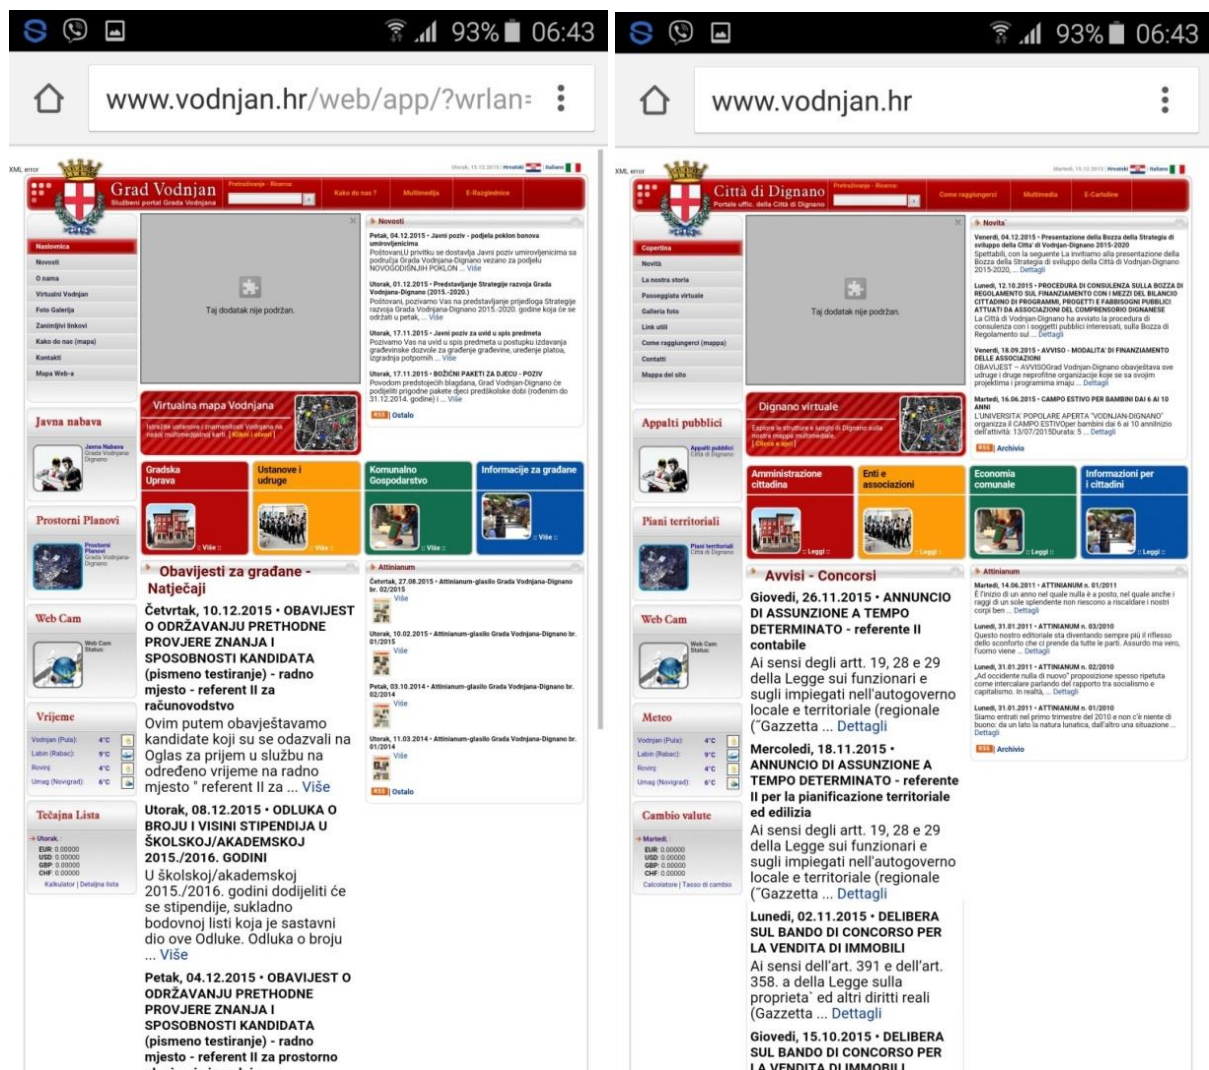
93% 06:43

www.vodnjan.hr/web/app/?wrlan=

XML error

Grad Vodnjan
Službeni portal Grada Vodnjana

Pretraživanje - Ricerca:

Kako do nas ?

Multimedija

E-Razglednice

Utorak, 15.12.2015 | Hrvatski | Italiano

Naslovnica
Novosti
O nama
Virtualni Vodnjan
Foto Galerija
Zanimljivi linkovi
Kako do nas (mapa)
Kontakti
Mapa Web-a

Taj dodatak nije podržan.

Novosti

Petak, 04.12.2015 • Javni poziv - podjela poklon bonova umirovljenicima
Poštovani,U privitku se dostavlja Javni poziv umirovljenicima sa područja Grada Vodnjana-Dignano vezano za podjelu NOVOGODIŠNJIH POKLON ... Više

Utorak, 01.12.2015 • Predstavljanje Strategije razvoja Grada Vodnjana-Dignano (2015.-2020.)
Poštovani, pozivamo Vas na predstavljanje prijedloga Strategije razvoja Grada Vodnjana-Dignano 2015.-2020. godine koja će se održati u petak, ... Više

Utorak, 17.11.2015 • Javni poziv za uvid u spis predmeta
Pozivamo Vas na uvid u spis predmeta u postupku izdavanja građevinske dozvole za građenje građevine, uređenje platoa, izgradnja potpornih ... Više

Utorak, 17.11.2015 • BOŽIĆNI PAKETI ZA DJECU - POZIV
Povodom predstojećih blagdana, Grad Vodnjan-Dignano će podijeliti prigodne pakete djeci predškolske dobi (rođenim do 31.12.2014. godine) i ... Više

RSS | Ostalo

Virtualna mapa Vodnjana

Javna nabava

Jawna Nabava Grada Vodnjana Dignano

Prostorni Planovi

Prostorni Planovi Grada Vodnjana-Dignano

Web Cam

Web Cam Status:

Vrijeme

Vodnjan (Pula): 4°C
Labin (Rabac): 9°C
Rovinj: 4°C
Umag (Novigrad): 6°C

Tečajna Lista

Utorak:
EUR: 0.00000
USD: 0.00000
GBP: 0.00000
CHF: 0.00000
Kalkulator | Detaljna lista

Gradska Uprava
Ustanove i udruge
Komunalno Gospodarstvo
Informacije za građane

:: Više ::

Obavijesti za građane - Natječaji

Četvrtak, 10.12.2015 • OBAVIJEST O ODRŽAVANJU PRETHODNE PROVJERE ZNANJA I SPOSOBNOSTI KANDIDATA (pismeno testiranje) - radno mjesto - referent II za računovodstvo
Ovim putem obavještavamo kandidate koji su se odazvali na Oglas za prijem u službu na određeno vrijeme na radno mjesto " referent II za ... Više

Utorak, 08.12.2015 • ODLUKA O BROJU I VISINI STIPENDIJA U ŠKOLSKOJ/AKADEMSKOJ 2015./2016. GODINI
U školskoj/akademskoj 2015./2016. godini dodijeliti će se stipendije, sukladno bodovnoj listi koja je sastavni dio ove Odluke. Odluka o broju ... Više

Petak, 04.12.2015 • OBAVIJEST O ODRŽAVANJU PRETHODNE PROVJERE ZNANJA I SPOSOBNOSTI KANDIDATA (pismeno testiranje) - radno mjesto - referent II za prostorno

Attinianum

Četvrtak, 27.08.2015 • Attinianum-glasilo Grada Vodnjana-Dignano br. 02/2015
Više

Utorak, 10.02.2015 • Attinianum-glasilo Grada Vodnjana-Dignano br. 01/2015
Više

Petak, 03.10.2014 • Attinianum-glasilo Grada Vodnjana-Dignano br. 02/2014
Više

Utorak, 11.03.2014 • Attinianum-glasilo Grada Vodnjana-Dignano br. 01/2014
Više

RSS | Ostalo

93% 06:43

www.vodnjan.hr

XML error

Città di Dignano
Portale uffic. della Città di Dignano

Pretraživanje - Ricerca:

Come raggiungerci

Multimedia

E-Cartoline

Martedì, 15.12.2015 | Hrvatski | Italiano

Copertina
Novità
La nostra storia
Passeggiata virtuale
Galleria foto
Link utili
Come raggiungerci (mappa)
Contatti
Mappa del sito

Taj dodatak nije podržan.

Novità

Venerdì, 04.12.2015 • Presentazione della Bozza della Strategia di sviluppo della Citta' di Vodnjan-Dignano 2015-2020
Spettabili, con la seguente La invitiamo alla presentazione della Bozza della Strategia di sviluppo della Città di Vodnjan-Dignano 2015-2020, ... Dettagli

Lunedì, 12.10.2015 • PROCEDURA DI CONSULENZA SULLA BOZZA DI REGOLAMENTO SUL FINANZIAMENTO CON I MEZZI DEL BILANCIO CITTADINO DI PROGRAMMI, PROGETTI E FABBISOGNI PUBBLICI ATTUATI DA ASSOCIAZIONI DEL COMPRENSORIO DIGNANESE
La Città di Vodnjan-Dignano ha avviato la procedura di consulenza con i soggetti pubblici interessati, sulla Bozza di Regolamento sul ... Dettagli

Venerdì, 18.09.2015 • AVVISO - MODALITA' DI FINANZIAMENTO DELLE ASSOCIAZIONI
OBAVIJEST – AVVISOGrad Vodnjan-Dignano obavještava sve udruge i druge neprofitne organizacije koje se sa svojim projektima i programima imaju ... Dettagli

Martedì, 16.06.2015 • CAMPO ESTIVO PER BAMBINI DAI 6 AI 10 ANNI
L'UNIVERSITA' POPOLARE APERTA "VODNJAN-DIGNANO" organizza il CAMPO ESTIVOPer bambini dai 6 ai 10 annIInizio dell'attività: 13/07/2015Durata: 5 ... Dettagli

RSS | Archivio

Dignano virtuale

Appalti pubblici

Appalti pubblici Città di Dignano

Piani territoriali

Piani territoriali Città di Dignano

Web Cam

Web Cam Status:

Meteo

Vodnjan (Pula): 4°C
Labin (Rabac): 9°C
Rovinj: 4°C
Umag (Novigrad): 6°C

Cambio valute

Martedì,
EUR: 0.00000
USD: 0.00000
GBP: 0.00000
CHF: 0.00000
Calcolatore | Tasso di cambio

Amministrazione cittadina
Enti e associazioni
Economia comunale
Informazioni per i cittadini

:: Leggi ::

Avvisi - Concorsi

Giovedì, 26.11.2015 • ANNUNCIO DI ASSUNZIONE A TEMPO DETERMINATO - referente II contabile
Ai sensi degli artt. 19, 28 e 29 della Legge sui funzionari e sugli impiegati nell'autogoverno locale e territoriale (regionale ("Gazzetta ... Dettagli

Mercoledì, 18.11.2015 • ANNUNCIO DI ASSUNZIONE A TEMPO DETERMINATO - referente II per la pianificazione territoriale ed edilizia
Ai sensi degli artt. 19, 28 e 29 della Legge sui funzionari e sugli impiegati nell'autogoverno locale e territoriale (regionale ("Gazzetta ... Dettagli

Lunedì, 02.11.2015 • DELIBERA SUL BANDO DI CONCORSO PER LA VENDITA DI IMMOBILI
Ai sensi dell'art. 391 e dell'art. 358. a della Legge sulla proprieta` ed altri diritti reali (Gazzetta ... Dettagli

Giovedì, 15.10.2015 • DELIBERA SUL BANDO DI CONCORSO PER LA VENDITA DI IMMOBILI

Attinianum

Martedì, 14.06.2011 • ATTINIANUM n. 01/2011
È l'inizio di un anno nel quale nulla è a posto, nel quale anche i raggi di un sole splendente non riescono a riscaldare i nostri corpi ben ... Dettagli

Lunedì, 31.01.2011 • ATTINIANUM n. 03/2010
Questo nostro editoriale sta diventando sempre più il riflesso dello sconforto che ci prende da tutte le parti. Assurdo ma vero, l'uomo viene ... Dettagli

Lunedì, 31.01.2011 • ATTINIANUM n. 02/2010
„Ad occidente nulla di nuovo" proposizione spesso ripetuta come intercalare parlando del rapporto tra socialismo e capitalismo. In realtà, ... Dettagli

Lunedì, 31.01.2011 • ATTINIANUM n. 01/2010
Siamo entrati nel primo trimestre del 2010 e non c'è niente di buono: da un lato la natura lunatica, dall'altro una situazione ... Dettagli

RSS | Archivio